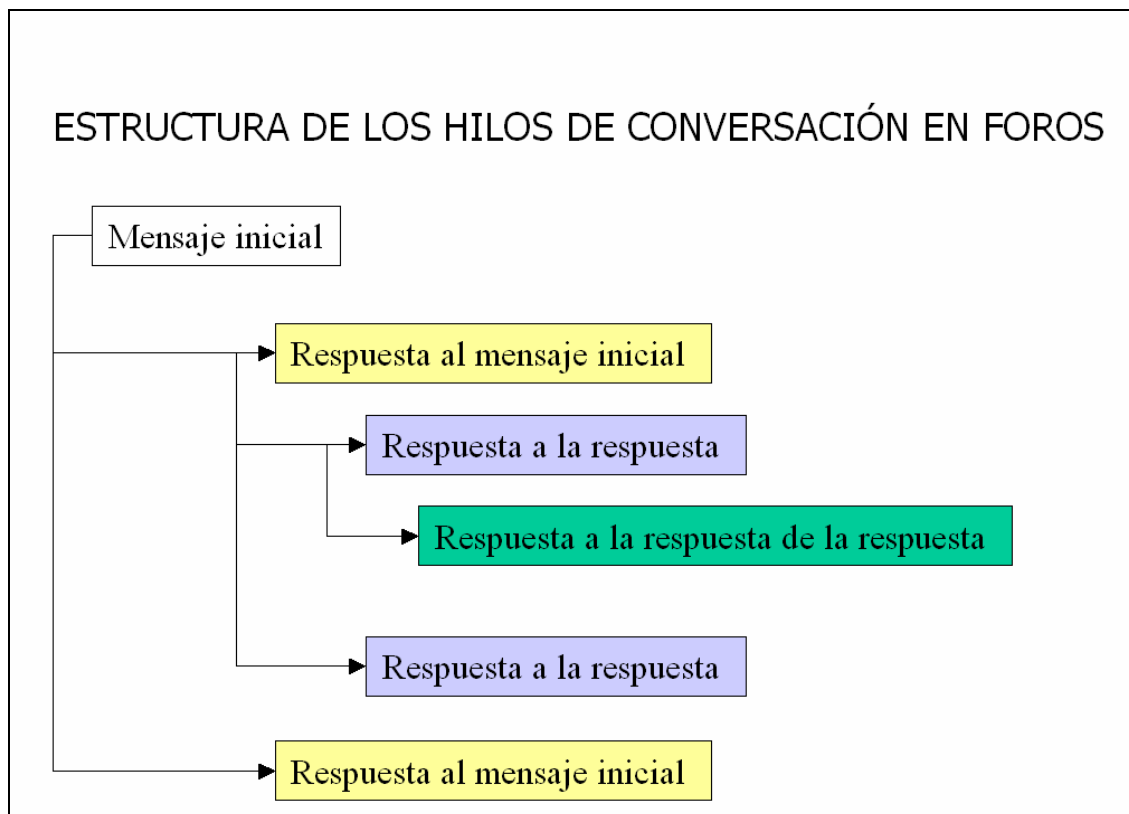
ESTRUCTURA DE LOS HILOS DE CONVERSACIÓN EN FOROS

Mensaje inicial

Respuesta al mensaje inicial

Respuesta a la respuesta

Respuesta a la respuesta de la respuesta

Respuesta a la respuesta

Respuesta al mensaje inicial